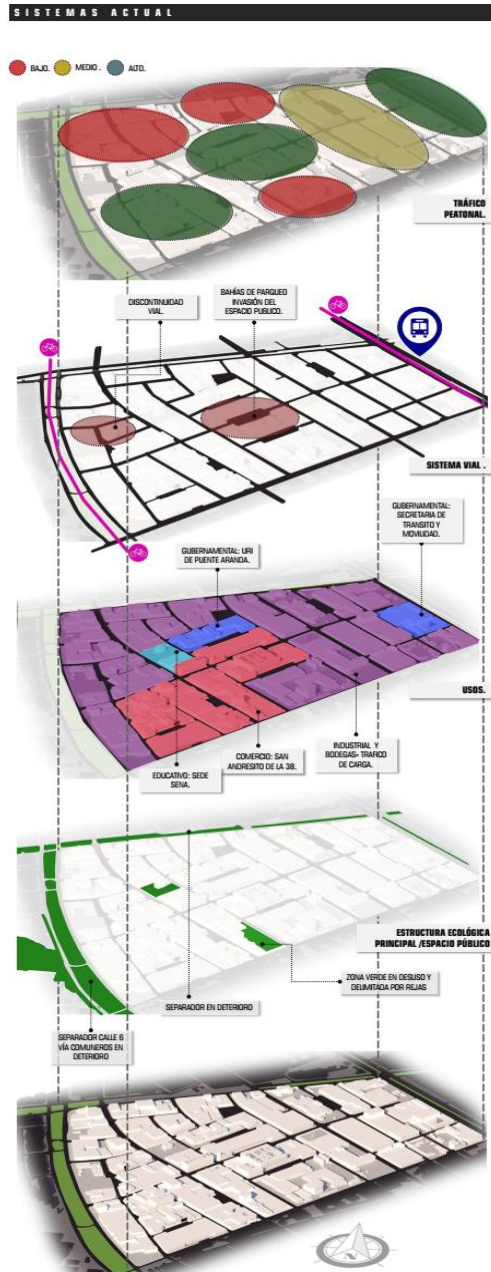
SISTEMAS ACTUAL

BAJO. MEDIO. ALTO.

TRÁFICO PEATONAL.

DISCONTINUIDAD VIAL.

BAHÍAS DE PARQUEO INVASIÓN DEL ESPACIO PUBLICO.

SISTEMA VIAL .

GUBERNAMENTAL: URI DE PUENTE ARANDA.

GUBERNAMENTAL: SECRETARIA DE TRANSITO Y MOVILIDAD.

USOS.

EDUCATIVO: SEDE SENA.

COMERCIO: SAN ANDRESITO DE LA 38.

INDUSTRIAL Y BODEGAS- TRAFICO DE CARGA.

ESTRUCTURA ECOLÓGICA PRINCIPAL /ESPACIO PÚBLICO

ZONA VERDE EN DESUSO Y DELIMITADA POR REJAS

SEPARADOR EN DETERIORO

SEPARADOR CALLE 6 VÍA COMUNEROS EN DETERIORO